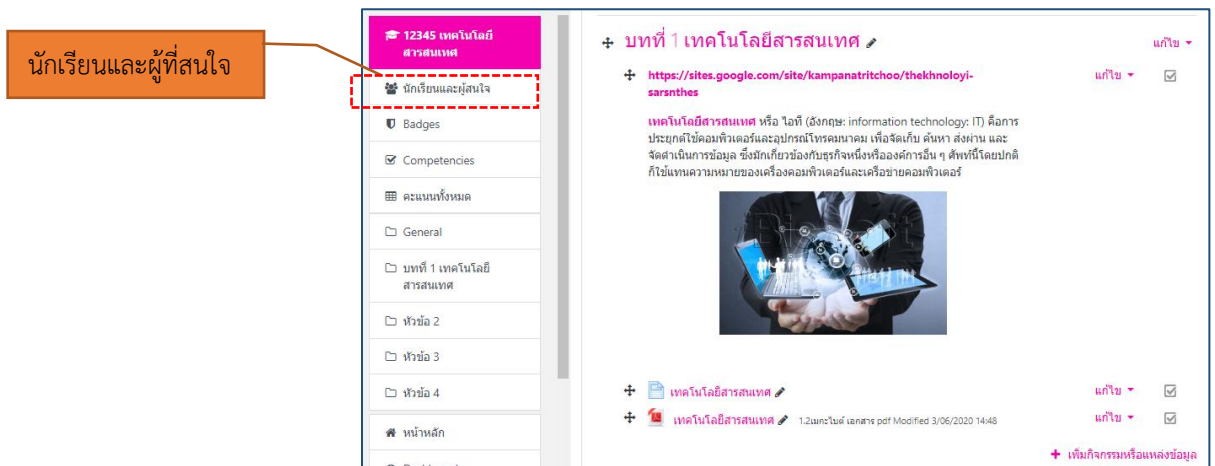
นักเรียนและผู้ที่สนใจ

12345 เทคโนโลยีสารสนเทศ

นักเรียนและผู้สนใจ

Badges

Competencies

คะแนนทั้งหมด

General

บทที่ 1 เทคโนโลยีสารสนเทศ

หัวข้อ 2

หัวข้อ 3

หัวข้อ 4

หน้าหลัก

บทที่ 1 เทคโนโลยีสารสนเทศ

แก้ไข

https://sites.google.com/site/kampanatritchoo/thekhnoloyi-sarsnthes

แก้ไข

เทคโนโลยีสารสนเทศ หรือ ไอที (อังกฤษ: information technology: IT) คือการประยุกต์ใช้คอมพิวเตอร์และอุปกรณ์โทรคมนาคม เพื่อจัดเก็บ ค้นหา ส่งผ่าน และจัดดำเนินการข้อมูล ซึ่งมักเกี่ยวข้องกับธุรกิจหนึ่งหรือองค์กรอื่น ๆ ศัพท์นี้โดยปกติก็ใช้แทนความหมายของเครื่องคอมพิวเตอร์และเครือข่ายคอมพิวเตอร์

เทคโนโลยีสารสนเทศ

แก้ไข

เทคโนโลยีสารสนเทศ 1.2เมกะไบต์ เอกสาร pdf Modified 3/06/2020 14:48

แก้ไข

เพิ่มกิจกรรมหรือแหล่งข้อมูล